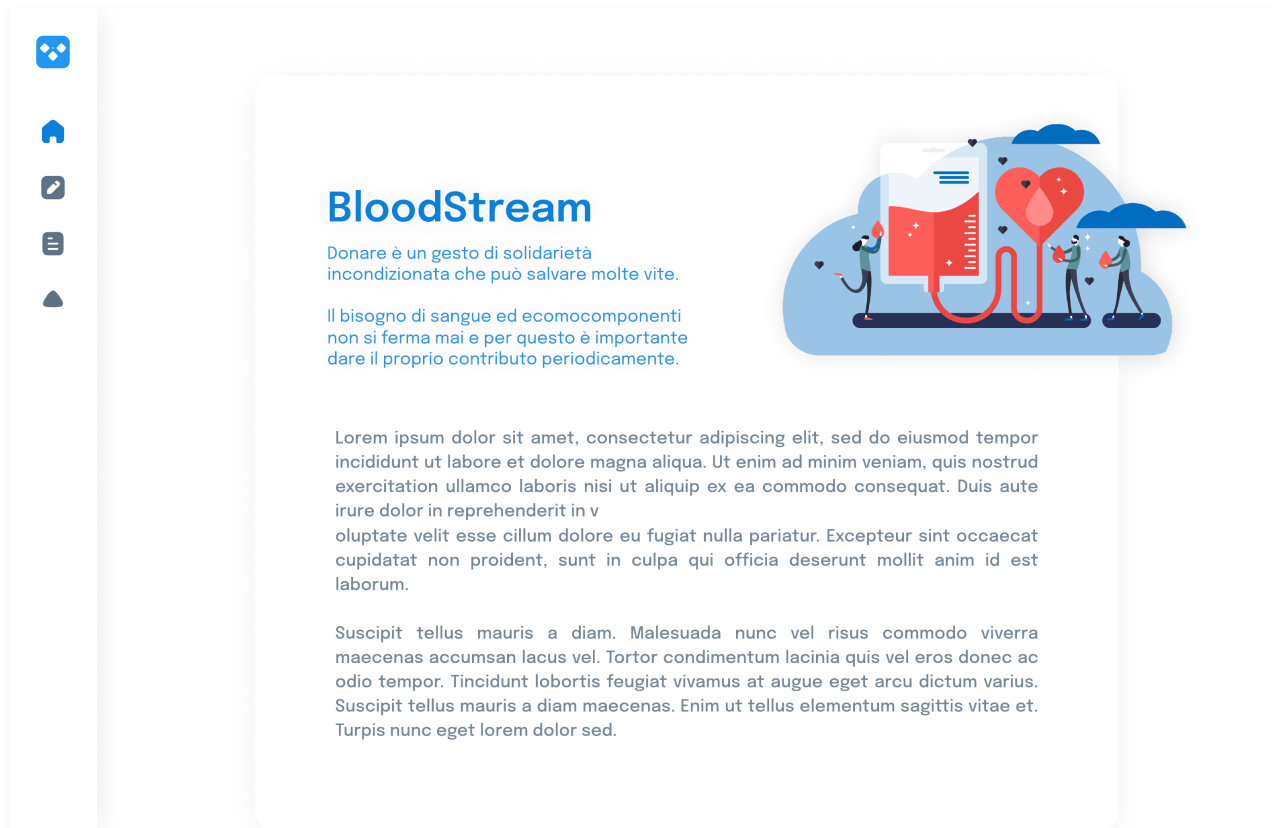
BloodStream

Donare è un gesto di solidarietà incondizionata che può salvare molte vite.

Il bisogno di sangue ed ecomocomponenti non si ferma mai e per questo è importante dare il proprio contributo periodicamente.

Lorem ipsum dolor sit amet, consectetur adipiscing elit, sed do eiusmod tempor incididunt ut labore et dolore magna aliqua. Ut enim ad minim veniam, quis nostrud exercitation ullamco laboris nisi ut aliquip ex ea commodo consequat. Duis aute irure dolor in reprehenderit in v
oluptate velit esse cillum dolore eu fugiat nulla pariatur. Excepteur sint occaecat cupidatat non proident, sunt in culpa qui officia deserunt mollit anim id est laborum.

Suscipit tellus mauris a diam. Malesuada nunc vel risus commodo viverra maecenas accumsan lacus vel. Tortor condimentum lacinia quis vel eros donec ac odio tempor. Tincidunt lobortis feugiat vivamus at augue eget arcu dictum varius. Suscipit tellus mauris a diam maecenas. Enim ut tellus elementum sagittis vitae et. Turpis nunc eget lorem dolor sed.